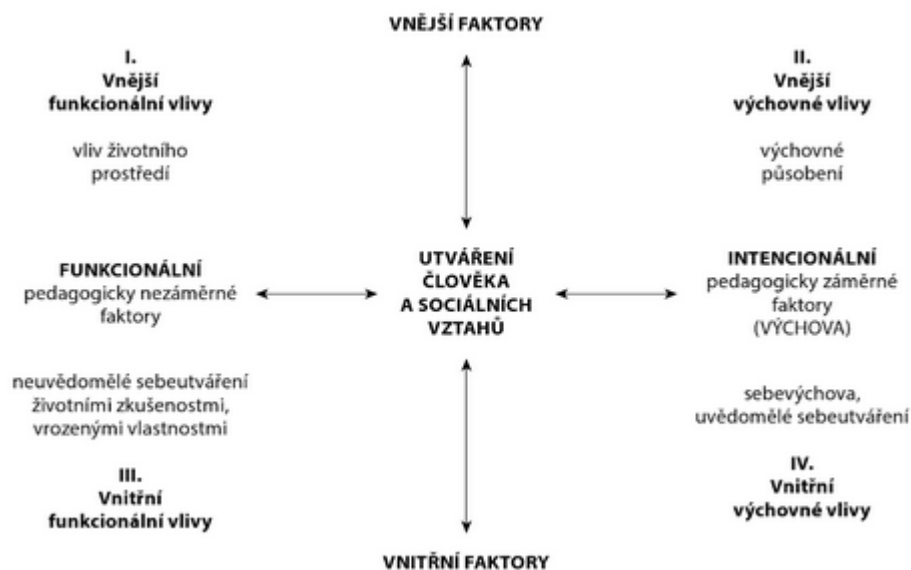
VNĚJŠÍ FAKTORY

I.
Vnější
funkcionální vlivy

vliv životního prostředí

II.
Vnější
výchovné vlivy

výchovné působení

FUNKCIONÁLNÍ
pedagogicky nezáměrné faktory

UTVÁŘENÍ ČLOVĚKA A SOCIÁLNÍCH VZTAHŮ

INTENCIONÁLNÍ
pedagogicky záměrné faktory
(VÝCHOVA)

neuvědomělé sebeutváření životními zkušenostmi, vrozenými vlastnostmi

III.
Vnitřní
funkcionální vlivy

sebevýchova, uvědomělé sebeutváření

IV.
Vnitřní
výchovné vlivy

VNITŘNÍ FAKTORY